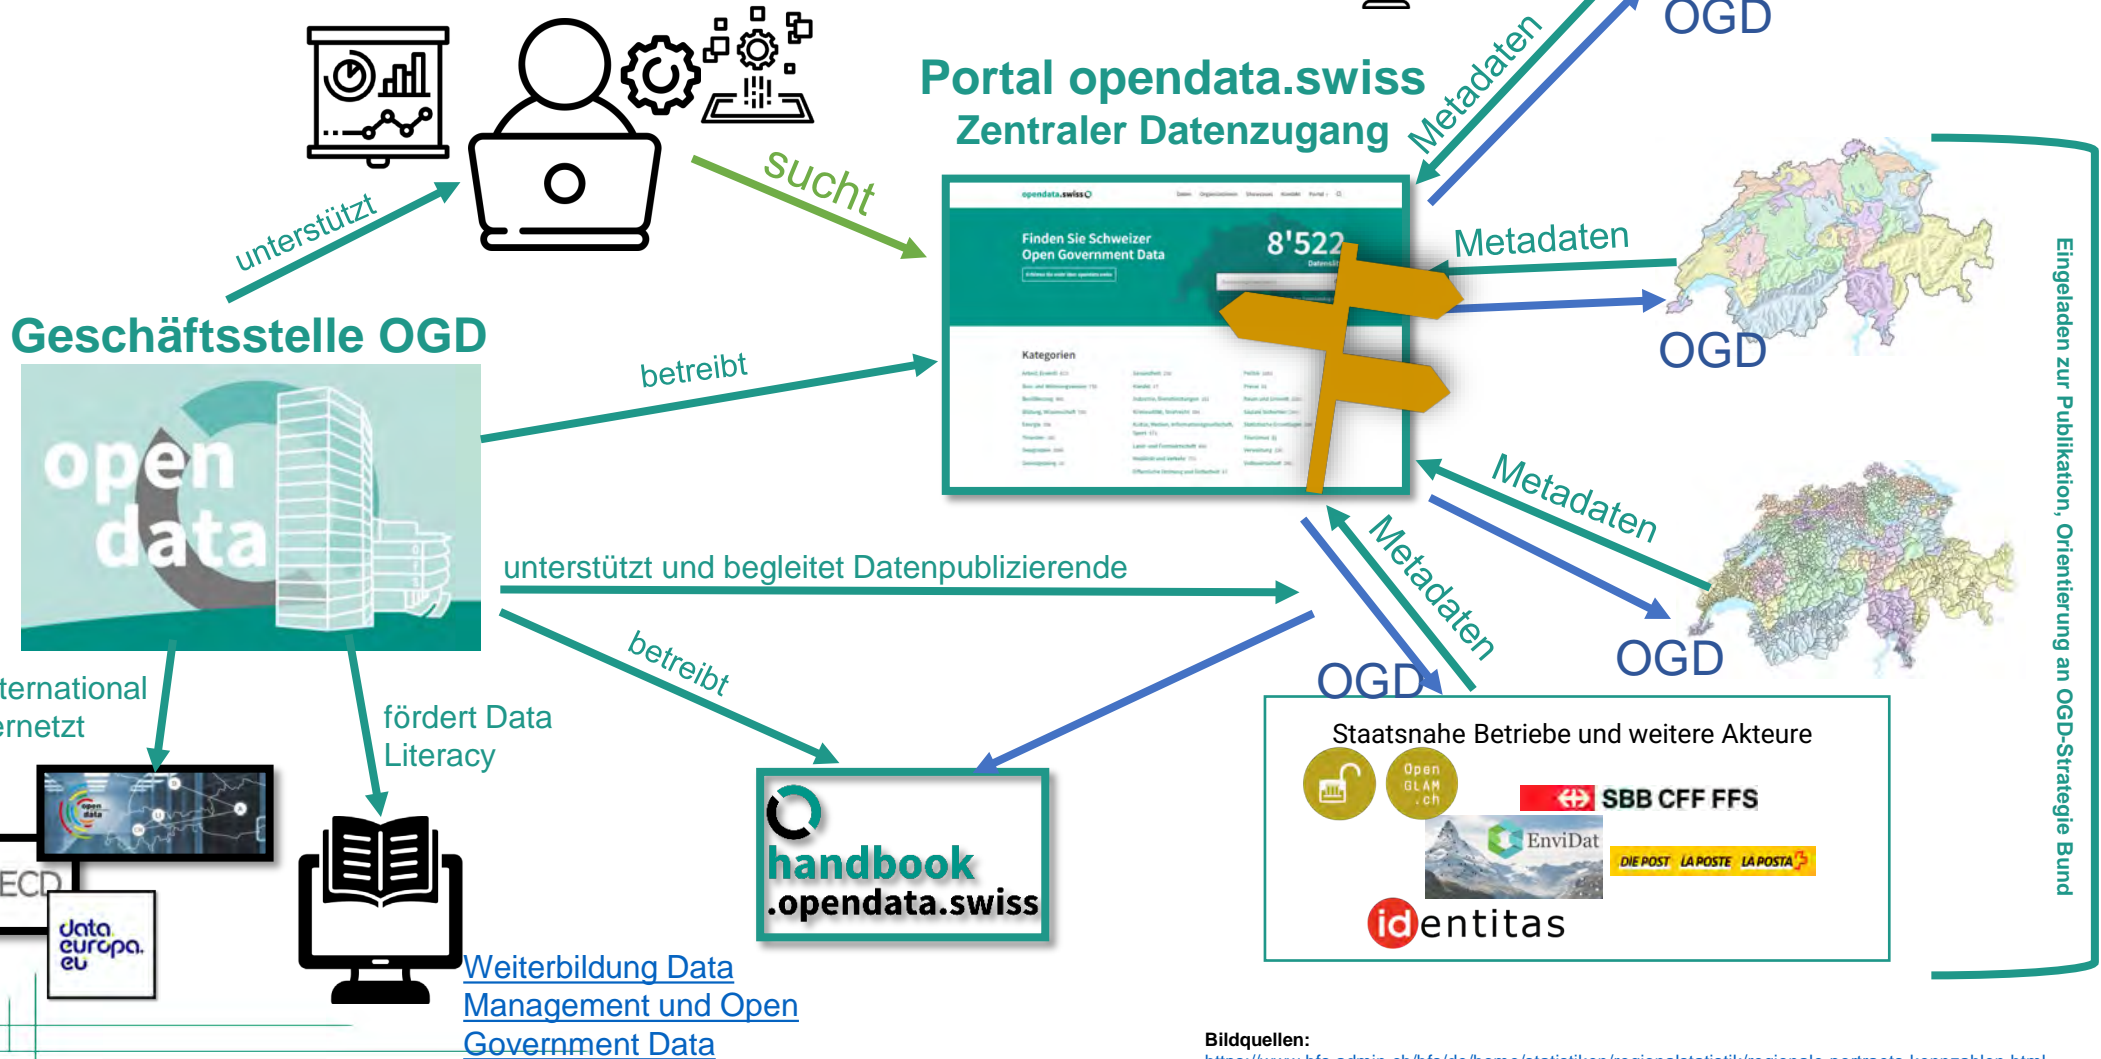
OGD

Portal opendata.swiss
Zentraler Datenzugang

Metadaten

sucht

unterstützt

opendata.swiss

Finden Sie Schweizer Open Government Data

8'522

Kategorien

Metadaten

OGD

Geschäftsstelle OGD

betreibt

open data

Metadaten

Metadaten

unterstützt und begleitet Datenpublizierende

OGD

OGD

betreibt

ternational
ernetzt

fördert Data Literacy

handbook
.opendata.swiss

Staatsnahe Betriebe und weitere Akteure

Open GLAM .ch

SBB CFF FFS

EnviDat

DIE POST LA POSTE LA POSTA

identitas

ECD

data. europa. eu

Weiterbildung Data Management und Open Government Data

Eingeladen zur Publikation, Orientierung an OGD-Strategie Bund

Bildquellen:
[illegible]